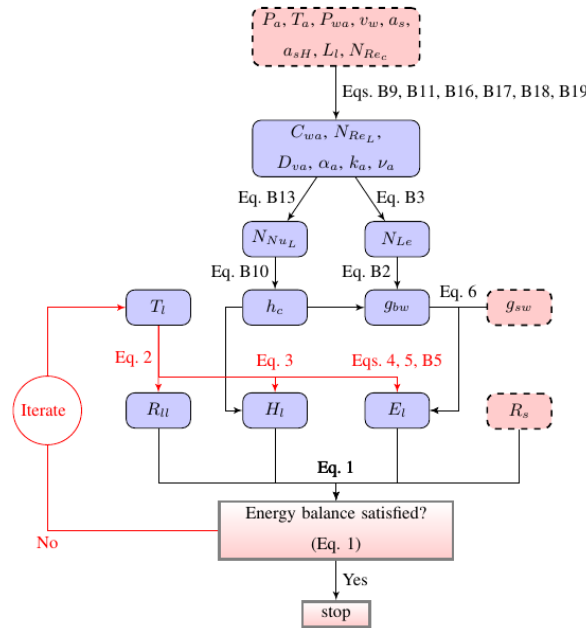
$P_a$, $T_a$, $P_{wa}$, $v_w$, $a_s$, $a_{sH}$, $L_l$, $N_{Re_c}$

Eqs. B9, B11, B16, B17, B18, B19

$C_{wa}$, $N_{Re_L}$, $D_{va}$, $\alpha_a$, $k_a$, $\nu_a$

Eq. B13

Eq. B3

$N_{Nu_L}$

$N_{Le}$

Eq. B10

Eq. B2

$T_l$

$h_c$

$g_{bw}$

Eq. 6

$g_{sw}$

Eq. 2

Eq. 3

Eqs. 4, 5, B5

Iterate

$R_{ll}$

$H_l$

$E_l$

$R_s$

Eq. 1

Energy balance satisfied?

(Eq. 1)

No

Yes

stop